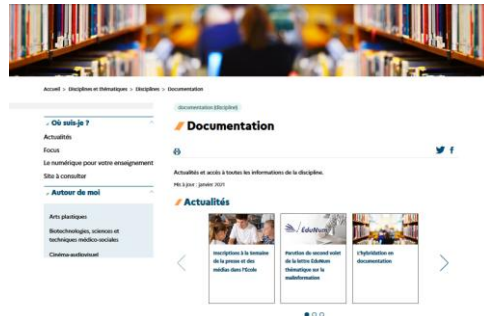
Accueil > Disciplines et thématiques > Disciplines > Documentation

Où suis-je ?

Actualités

Focus

Le numérique pour votre enseignement

Sites à consulter

Autour de moi

Arts plastiques

Biotechnologies, sciences et techniques médico-sociales

Cinéma-audiovisuel

documentation (discipline)

Documentation

Actualités et accès à toutes les informations de la discipline.

Mis à jour : janvier 2021

Actualités

Inscriptions à la Semaine de la presse et des médias dans l'École

ÉduNum

Parution du second volet de la lettre ÉduNum thématique sur la malinformation

L'hybridation en documentation